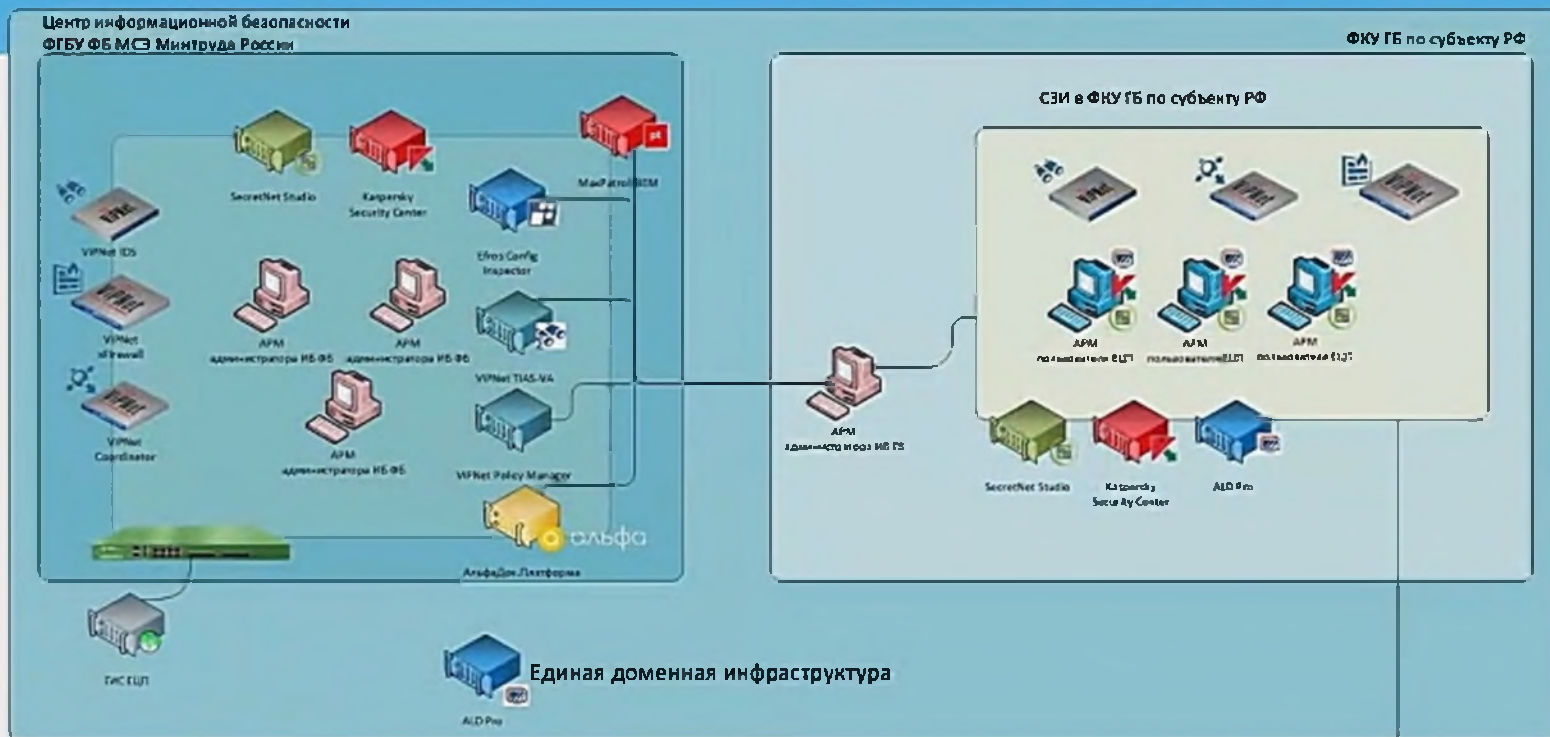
Центр информационной безопасности ФГБУ ФБ МСЭ Минтруда России

ФКУ ГБ по субъекту РФ

СЗИ в ФКУ ГБ по субъекту РФ

SecretNet Studio

Kaspersky Security Center

MaxPatrol SIEM

VIPNet IDS

Efros Config Inspector

VIPNet xFirewall

АРМ администраторы ИБ ФБ

АРМ администраторы ИБ ФБ

VIPNet TIAS-VA

VIPNet Coordinator

АРМ администраторы ИБ ФБ

VIPNet Policy Manager

альфа

АльфаДок.Платформа

ГИС ЕЦП

АРМ пользователи ЕЦП

АРМ пользователи ЕЦП

АРМ пользователи ЕЦП

АРМ администратор ИБ ГБ

SecretNet Studio

Kaspersky Security Center

ALD Pro

Единая доменная инфраструктура

ALD Pro